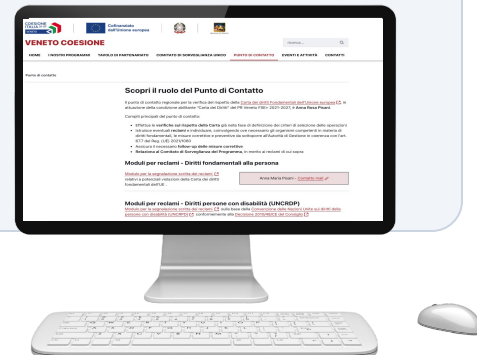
COESIONE ITALIA 21-27 VENETO

Cofinanziato dall'Unione europea

VENETO COESIONE

Ricerca...

HOME I NOSTRI PROGRAMMI TAVOLO DI PARTENARIATO COMITATO DI SORVEGLIANZA UNICO PUNTO DI CONTATTO EVENTI E ATTIVITÀ CONTATTI

Punto di contatto

Scopri il ruolo del Punto di Contatto

Il punto di contatto regionale per la verifica del rispetto della Carta dei diritti fondamentali dell'Unione europea e attuazione della condizione abilitante "Carta dei Diritti" del PR Veneto FSE+ 2021-2027, è Anna Rosa Pisani.

Compiti principali del punto di contatto:

Effettua le verifiche sul rispetto della Carta già nella fase di definizione dei criteri di selezione delle operazioni
Istruisce eventuali reclami e individuate, coinvolgendo ove necessario gli organismi competenti in materia di diritti fondamentali, le misure correttive e preventive da sottoporre all'Autorità di Gestione in coerenza con l'art. 9 del Reg. (UE) 2021/1060
Assicura il necessario follow-up delle misure correttive
Relaziona al Comitato di Sorveglianza del Programma, in merito ai reclami ed al suo operato

Moduli per reclami - Diritti fondamentali alla persona

Modulo per la segnalazione scritta dei reclami relativi a potenziali violazioni della Carta dei diritti fondamentali dell'UE.

Anna Maria Pisani - Contatto mail

Moduli per reclami - Diritti persone con disabilità (UNCRPD)

Modulo per la segnalazione scritta dei reclami sulla base della Convenzione delle Nazioni Unite sui diritti delle persone con disabilità (UNCRPD) conformemente alla Decisione 2010/48/CE del Consiglio